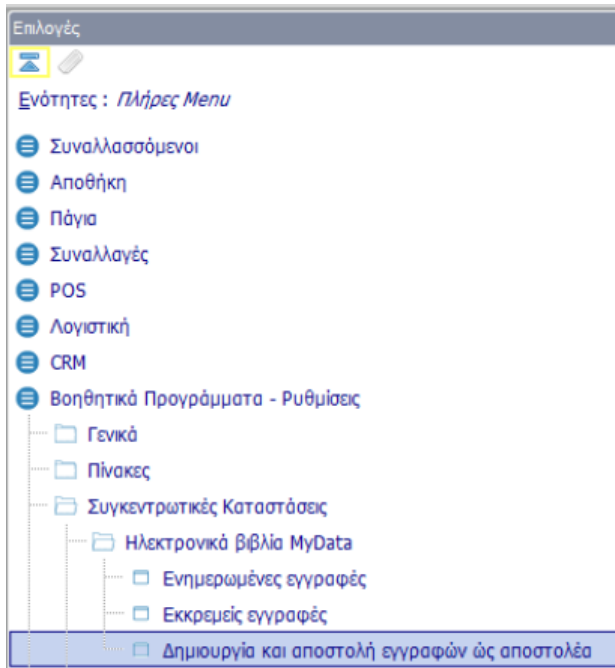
Επιλογές

Ενότητες : Πλήρες Menu

Συναλλασσόμενοι
Αποθήκη
Πάγια
Συναλλαγές
POS
Λογιστική
CRM
Βοηθητικά Προγράμματα - Ρυθμίσεις
Γενικά
Πίνακες
Συγκεντρωτικές Καταστάσεις
Ηλεκτρονικά βιβλία MyData
Ενημερωμένες εγγραφές
Εκκρεμείς εγγραφές
Δημιουργία και αποστολή εγγραφών ώς αποστολέα